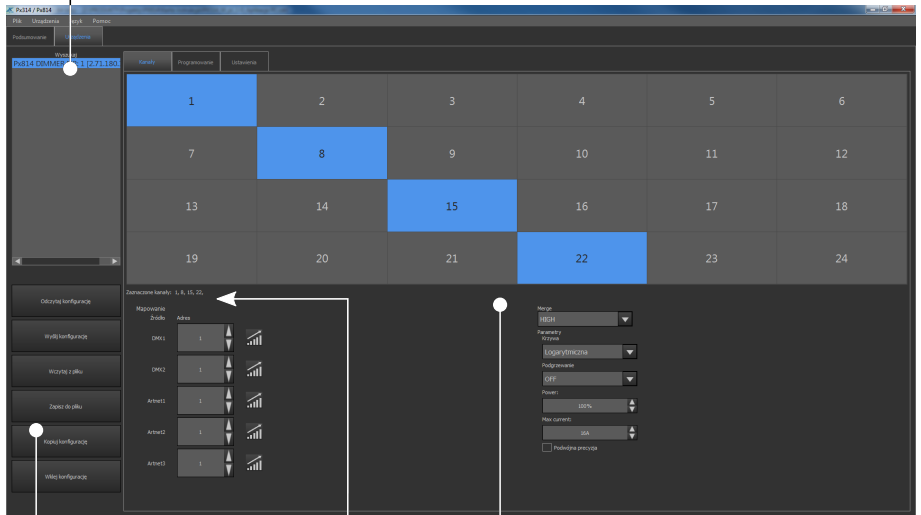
Px314 / Px814

Plik Urządzenia Język Pomoc

Podsumowanie Urządzenie

Wyszukaj

Px814 DMMER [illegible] 1 [2.71.180.

Kanały Programowanie Ustawienia

| 1 | 2 | 3 | 4 | 5 | 6 |
|---|---|---|---|---|---|
| 7 | 8 | 9 | 10 | 11 | 12 |
| 13 | 14 | 15 | 16 | 17 | 18 |
| 19 | 20 | 21 | 22 | 23 | 24 |

Zaznaczone kanały: 1, 8, 15, 22,

Odczytaj konfigurację

Wyślij konfigurację

Wczytaj z pliku

Zapisz do pliku

Kopiuj konfigurację

Wklej konfigurację

Mapowanie

Źródło Adres

DMX1 1

DMX2 1

Artnet1 1

Artnet2 1

Artnet3 1

Merge

HIGH

Parametry

Krzywa

Logarytmiczna

Podgrzewanie

OFF

Power:

100%

Max current:

10A

Podwójna precyzja